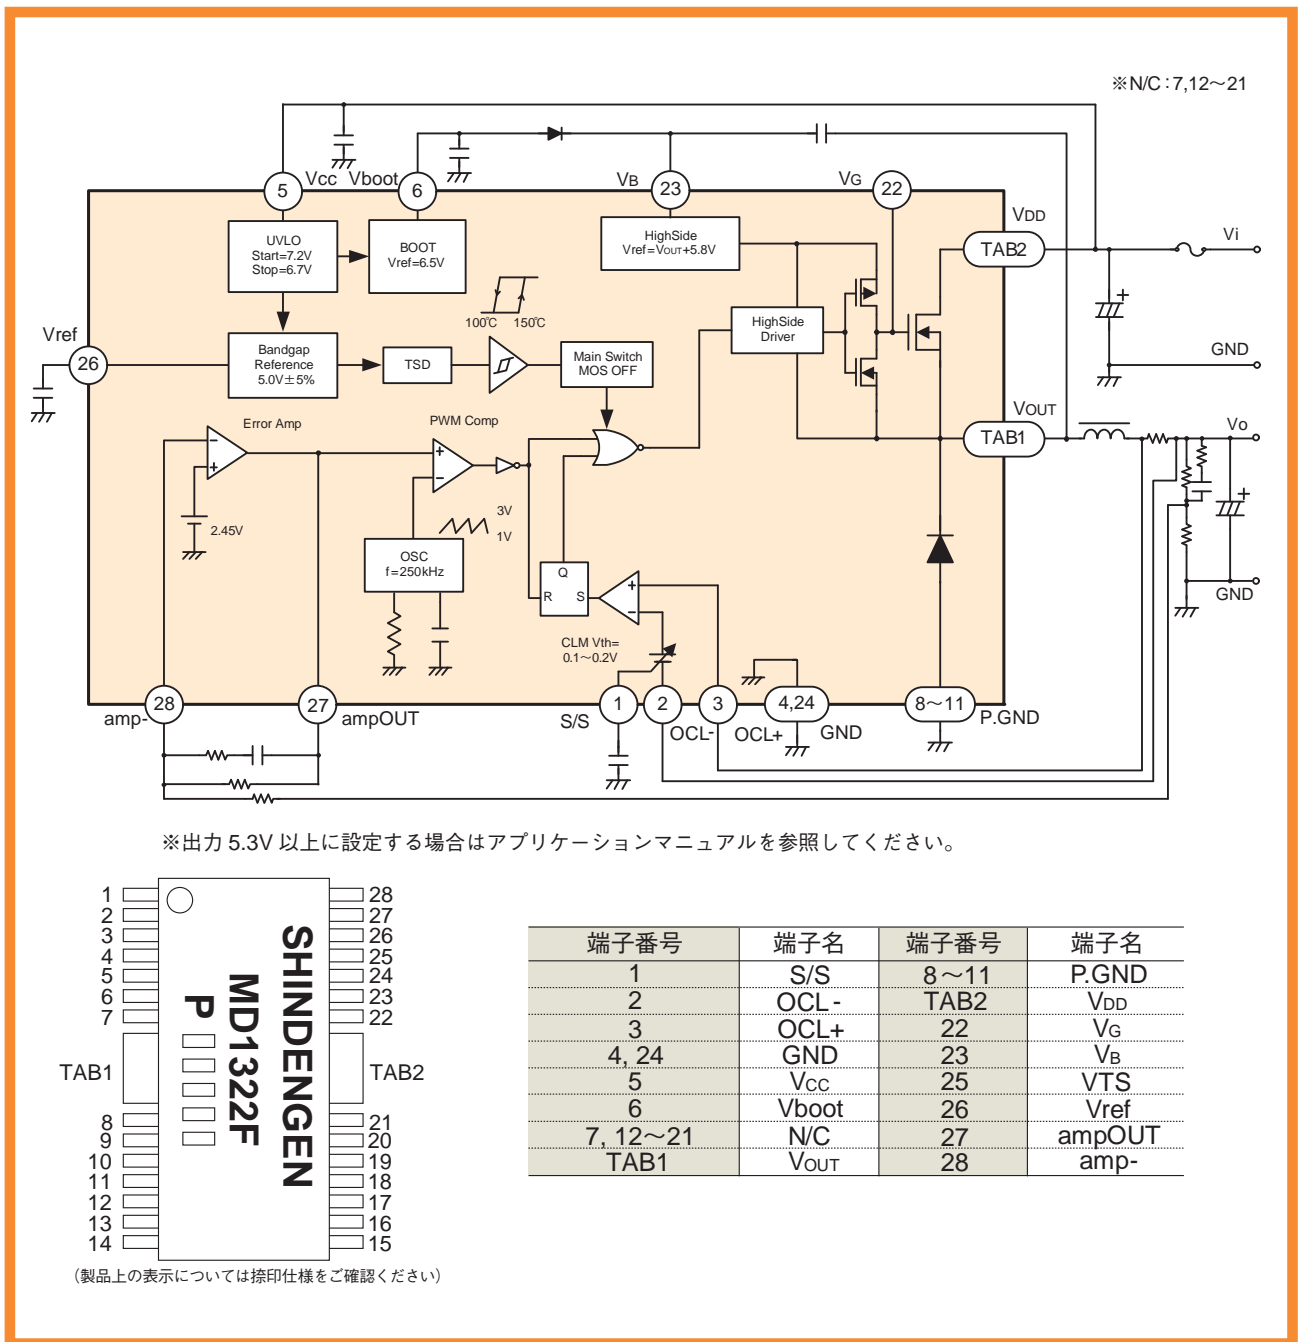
※N/C:7,12～21

5 Vcc Vboot 6 VB 23 VG 22

UVLO Start=7.2V Stop=6.7V

BOOT Vref=6.5V

HighSide Vref=VOUT+5.8V

VDD TAB2 Vi

HighSide Driver

100℃ 150℃

Vref 26

Bandgap Reference 5.0V±5%

TSD

Main Switch MOS OFF

GND

VOUT TAB1 Vo

Error Amp

PWM Comp

3V 1V

2.45V

OSC f=250kHz

Q R S

CLM Vth= 0.1～0.2V

GND

28 amp- 27 ampOUT S/S 1 2 OCL- 3 OCL+ 4,24 GND 8～11 P.GND

※出力 5.3V 以上に設定する場合はアプリケーションマニュアルを参照してください。

1 2 3 4 5 6 7 TAB1 8 9 10 11 12 13 14

28 27 26 25 24 23 22 TAB2 21 20 19 18 17 16 15

SHINDENGEN MD1322F P

(製品上の表示については捺印仕様をご確認ください)

| 端子番号 | 端子名 | 端子番号 | 端子名 |
|---|---|---|---|
| 1 | S/S | 8～11 | P.GND |
| 2 | OCL - | TAB2 | VDD |
| 3 | OCL+ | 22 | VG |
| 4, 24 | GND | 23 | VB |
| 5 | Vcc | 25 | VTS |
| 6 | Vboot | 26 | Vref |
| 7, 12～21 | N/C | 27 | ampOUT |
| TAB1 | VOUT | 28 | amp- |